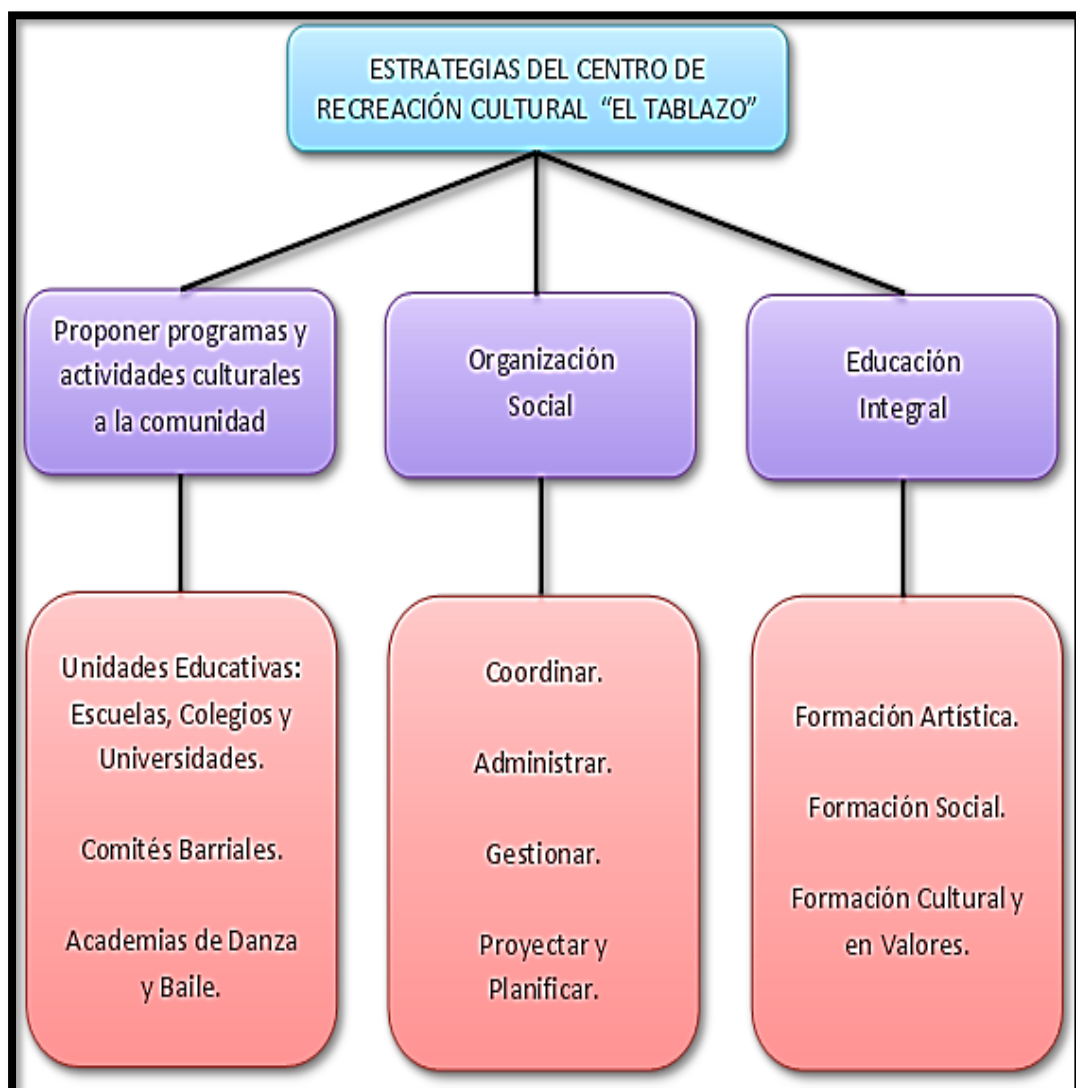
ESTRATEGIAS DEL CENTRO DE RECREACIÓN CULTURAL "EL TABLAZO"

Proponer programas y actividades culturales a la comunidad

Organización Social

Educación Integral

Unidades Educativas: Escuelas, Colegios y Universidades.

Comités Barriales.

Academias de Danza y Baile.

Coordinar.

Administrar.

Gestionar.

Proyectar y Planificar.

Formación Artística.

Formación Social.

Formación Cultural y en Valores.